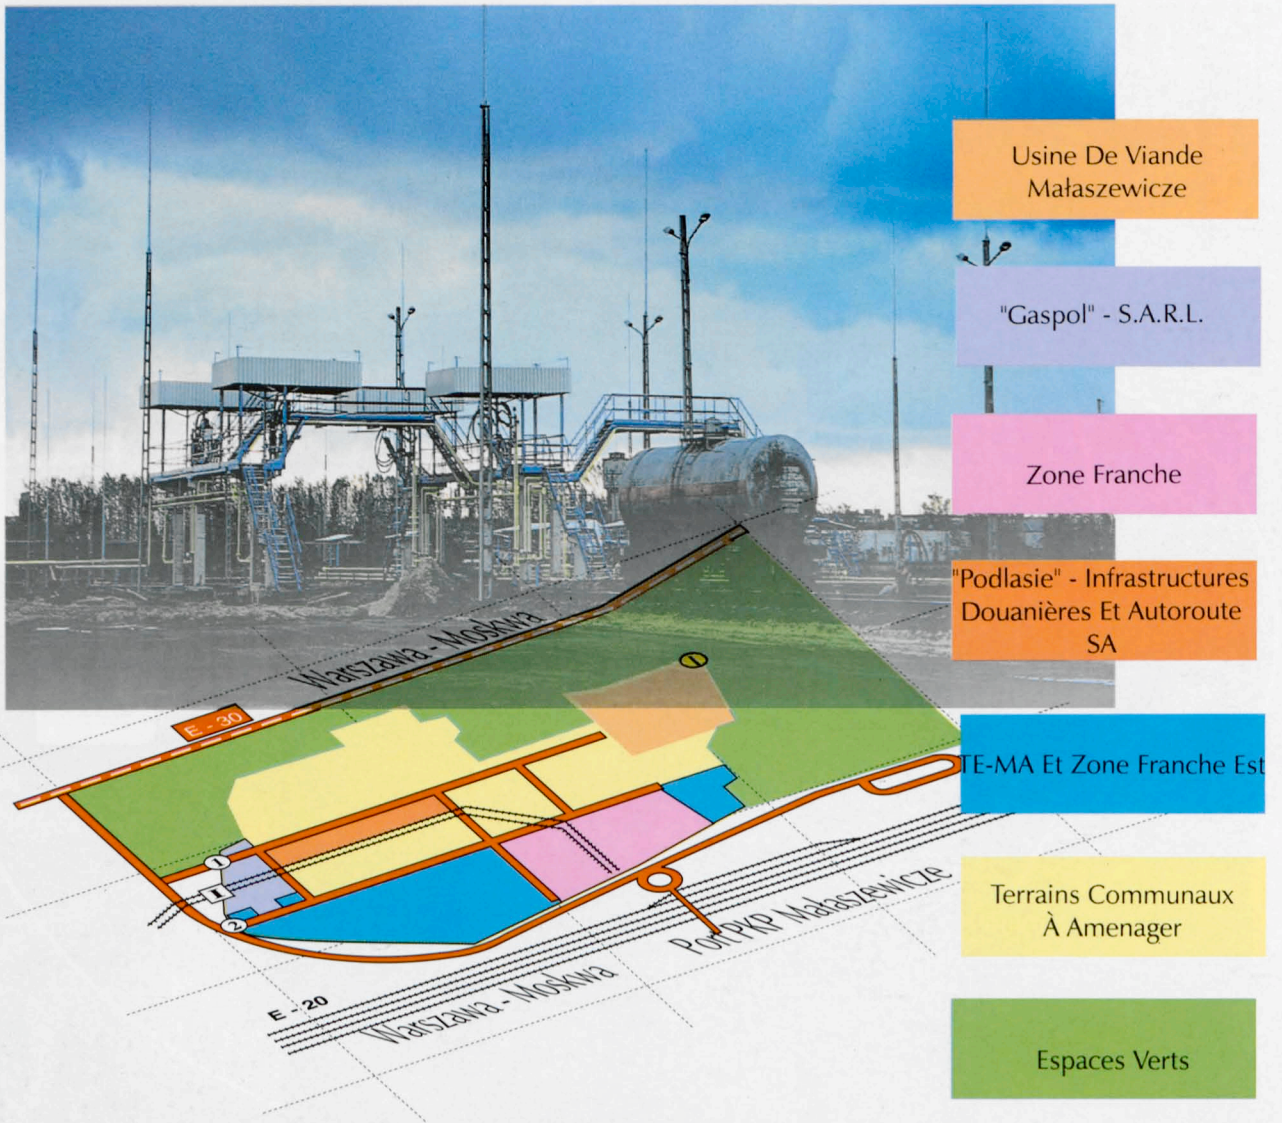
Usine De Viande Małaszewicze

"Gaspol" - S.A.R.L.

Zone Franche

"Podlasie" - Infrastructures Douanières Et Autoroute SA

TE-MA Et Zone Franche Est

Terrains Communaux À Amenager

Espaces Verts

Warszawa - Moskwa

E - 30

1

1

I

2

Port PKP Małaszewicze

E - 20

Warszawa - Moskwa